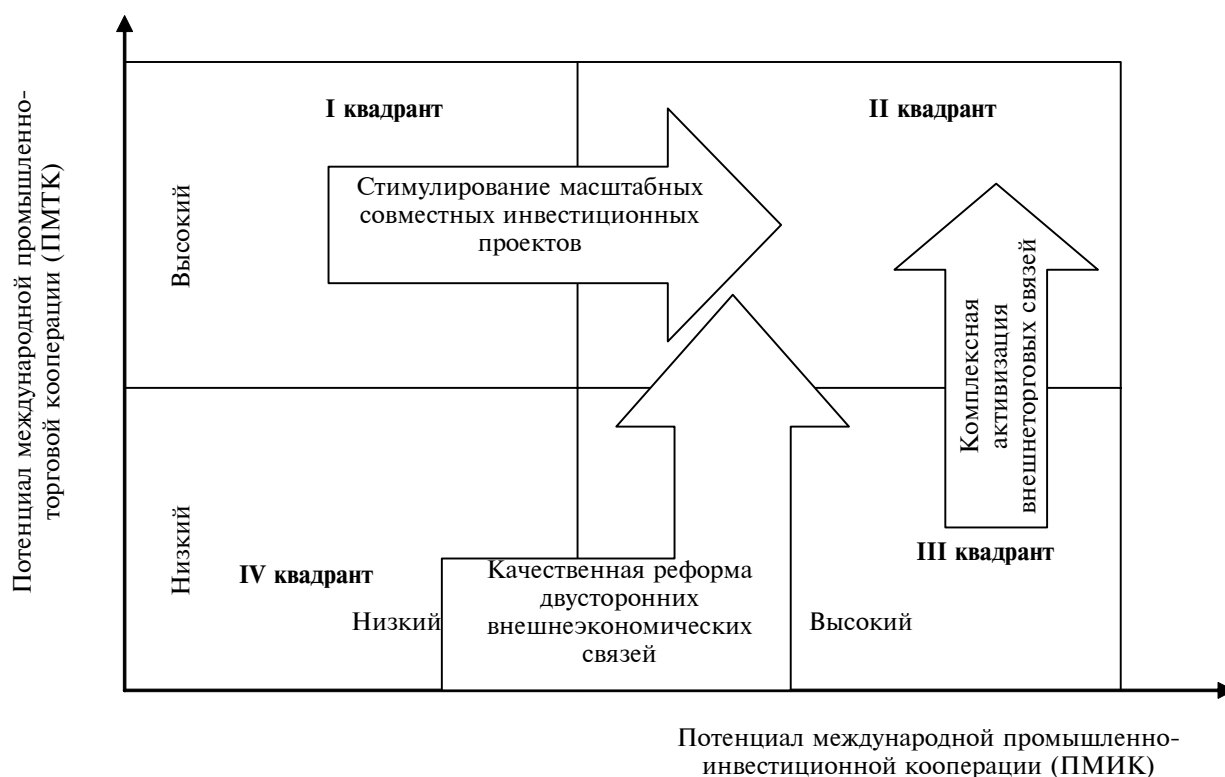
Потенциал международной промышленно-торговой кооперации (ПМТК)

I квадрант

II квадрант

Высокий

Стимулирование масштабных совместных инвестиционных проектов

Комплексная активизация внешнеторговых связей

Низкий

IV квадрант

III квадрант

Низкий

Качественная реформа двусторонних внешнеэкономических связей

Высокий

Потенциал международной промышленно-инвестиционной кооперации (ПМИК)